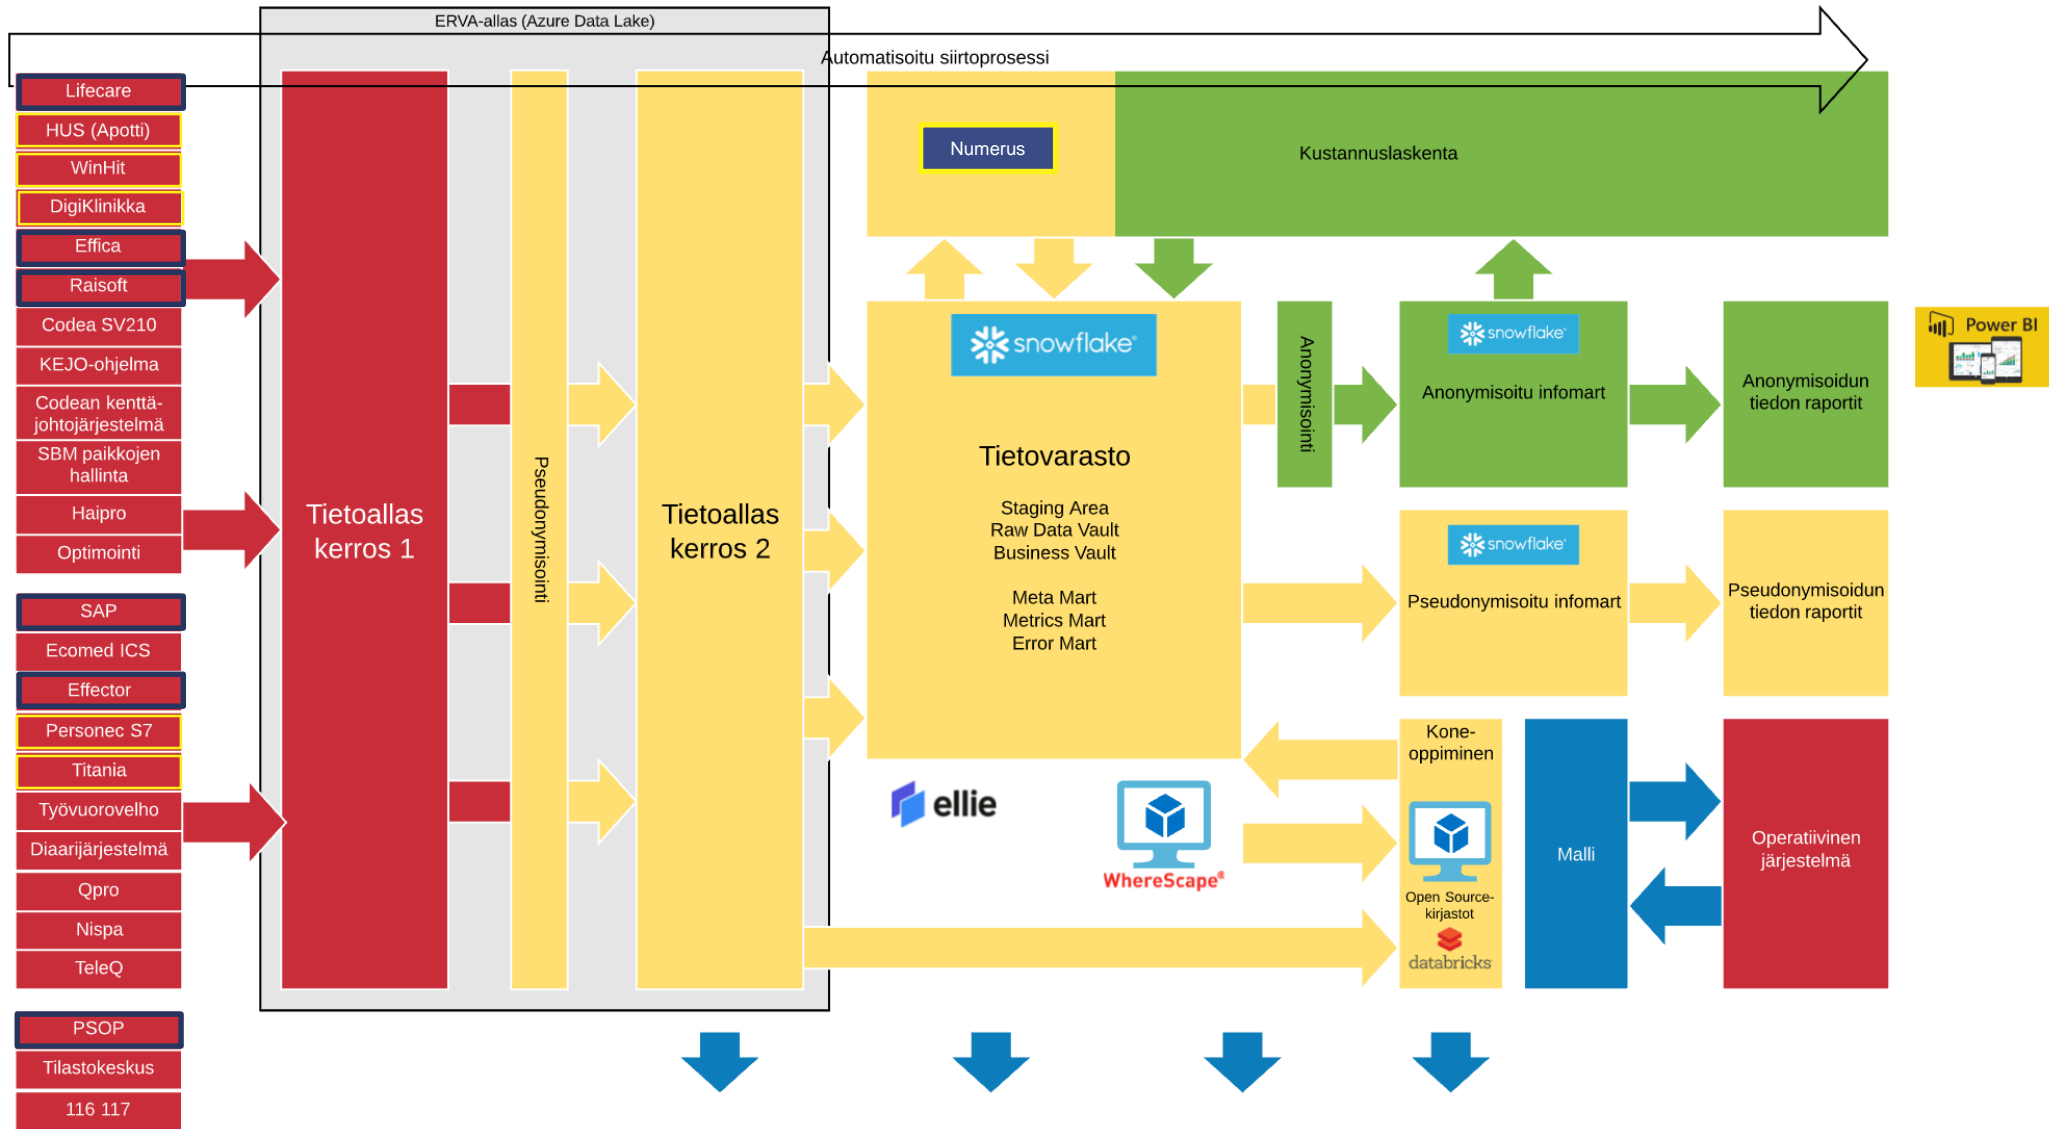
ERVA-allas (Azure Data Lake)

Automatisoitu siirtoprosessi

Lifecare
HUS (Apotti)
WinHit
DigiKlinikka
Effica
Raisoft
Codea SV210
KEJO-ohjelma
Codean kenttäjohtojärjestelmä
SBM paikkojen hallinta
Haipro
Optimointi
SAP
Ecomed ICS
Effector
Personec S7
Titania
Työvuorovelho
Diaarijärjestelmä
Qpro
Nispa
TeleQ
PSOP
Tilastokeskus
116 117

Tietoallas kerros 1

Pseudonymisointi

Tietoallas kerros 2

Numerus

Kustannuslaskenta

snowflake

Tietovarasto

Staging Area
Raw Data Vault
Business Vault

Meta Mart
Metrics Mart
Error Mart

Anonymisointi

snowflake
Anonymisoitu infomart

Anonymisoidun tiedon raportit

Power BI

snowflake
Pseudonymisoitu infomart

Pseudonymisoidun tiedon raportit

ellie

WhereScape®

Koneoppiminen

Open Source-kirjastot

databricks

Malli

Operatiivinen järjestelmä